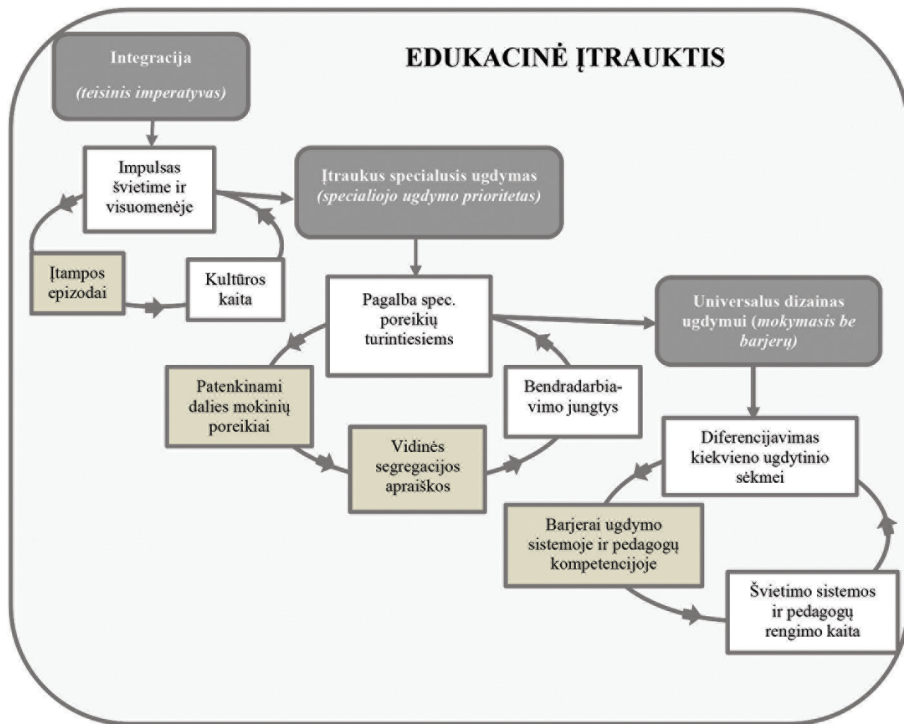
EDUKACINĖ ĮTRAUKTIS

Integracija
(teisinis imperatyvas)

Impulsas švietime ir visuomenėje

Įtampos epizodai

Kultūros kaita

Įtraukus specialusis ugdymas
(specialiojo ugdymo prioritetas)

Pagalba spec. poreikių turintiesiems

Patenkinami dalies mokinių poreikiai

Vidinės segregacijos apraiškos

Bendradarbiavimo jungtys

Universalus dizainas ugdymui (mokymasis be barjerų)

Diferencijavimas kiekvieno ugdytinio sėkmei

Barjerai ugdymo sistemoje ir pedagogų kompetencijoje

Švietimo sistemos ir pedagogų rengimo kaita